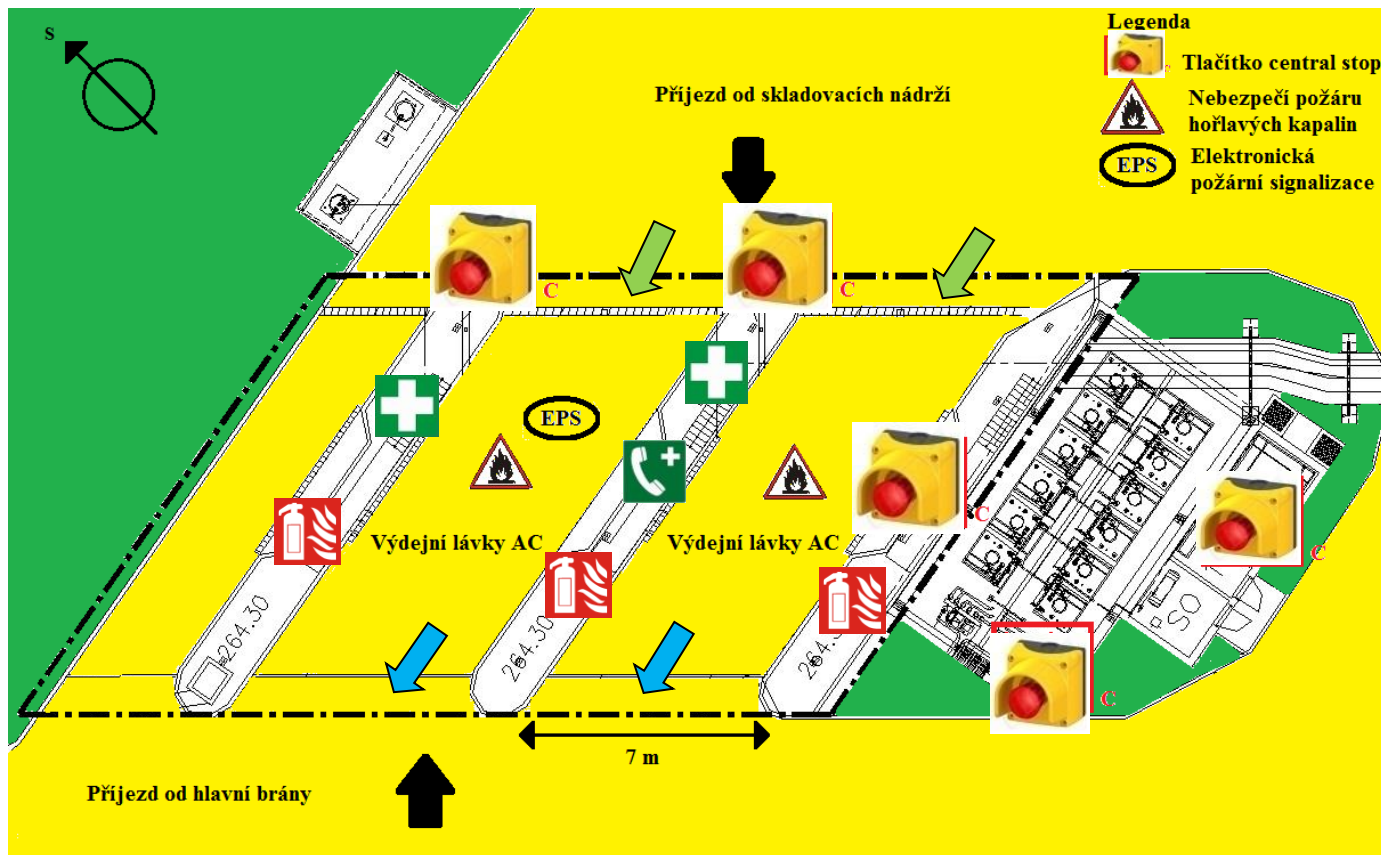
S

Legenda

Tlačítko central stop

Nebezpečí požáru hořlavých kapalin

EPS Elektronická požární signalizace

Příjezd od skladovacích nádrží

C

C

EPS

Výdejní lávky AC

Výdejní lávky AC

C

C

C

264.30

264.30

264.3

SO

7 m

Příjezd od hlavní brány